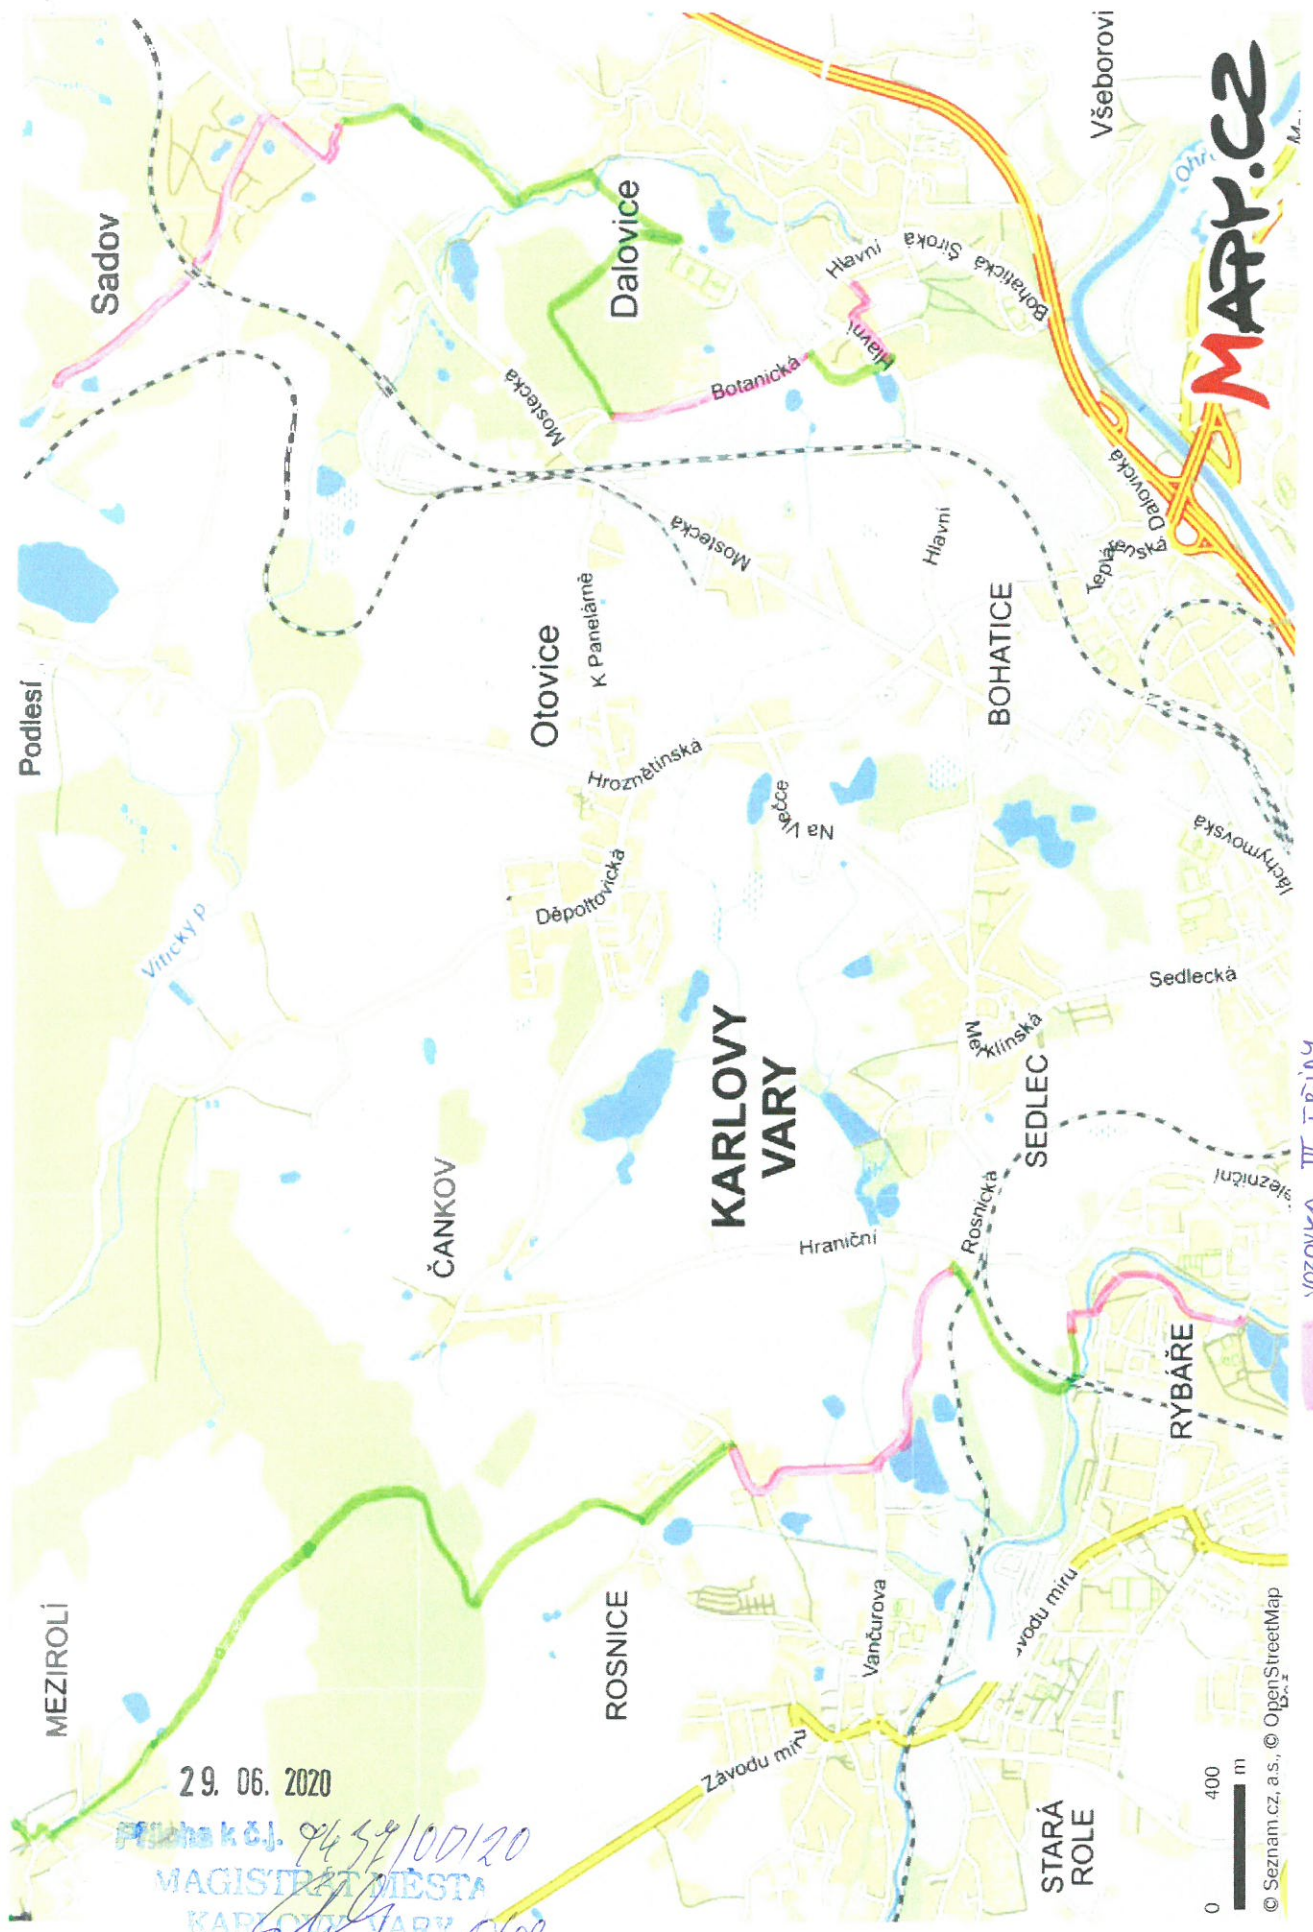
Sadov
Dalovice
Všeborovi
Ohře
MAPY.CZ
Hlavní
Široká
Bohatická
Hlavní
Botanická
Mostecká
Mostecká
Hlavní
Dalovická
Teplárenská
Podlesí
Otovice
K Panelárně
BOHATICE
Hroznětínská
Na Vyhlídce
Jáchymovská
Děpoltovická
Vitický p.
Sedlecká
KARLOVY VARY
Merklínská
SEDLEC
Slavíkovská
ČANKOV
Hraniční
Rosnická
RYBÁŘE
MEZIROLÍ
ROSNICE
Vančurova
Závodu míru
Závodu míru
STARÁ ROLE
29. 06. 2020
Příloha k č.j. 9457/00/20
MAGISTRÁT MĚSTA KARLOVY VARY
0 400 m
© Seznam.cz, a.s., © OpenStreetMap
VOZOVKA III. TŘÍDY